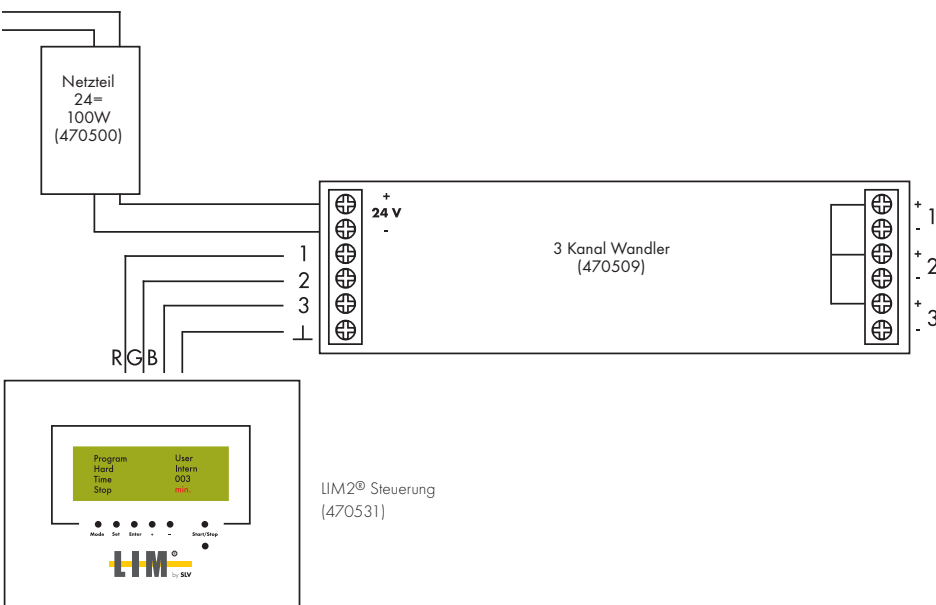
Netzteil
24=
100W
(470500)

+
24 V
-

3 Kanal Wandler
(470509)

+ 1
-
+ 2
-
+ 3
-

1
2
3
⊥

R G B

Program User
Hard Intern
Time 003
Stop min.

Mode Set Enter + – Start/Stop

LIM®
by SLV

LIM2® Steuerung
(470531)